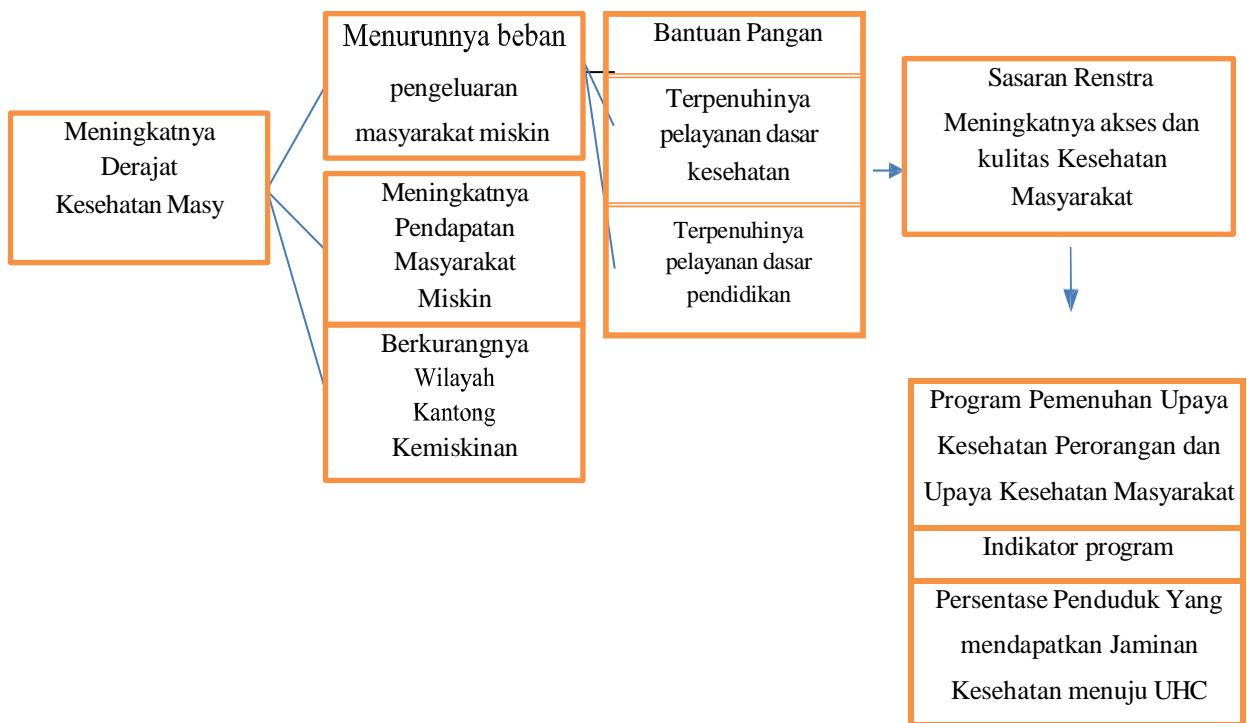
Meningkatnya Derajat Kesehatan Masy

Menurunnya beban pengeluaran masyarakat miskin

Meningkatnya Pendapatan Masyarakat Miskin

Berkurangnya Wilayah Kantong Kemiskinan

Bantuan Pangan

Terpenuhinya pelayanan dasar kesehatan

Terpenuhinya pelayanan dasar pendidikan

Sasaran Renstra
Meningkatnya akses dan kulitas Kesehatan Masyarakat

Program Pemenuhan Upaya Kesehatan Perorangan dan Upaya Kesehatan Masyarakat

Indikator program

Persentase Penduduk Yang mendapatkan Jaminan Kesehatan menuju UHC